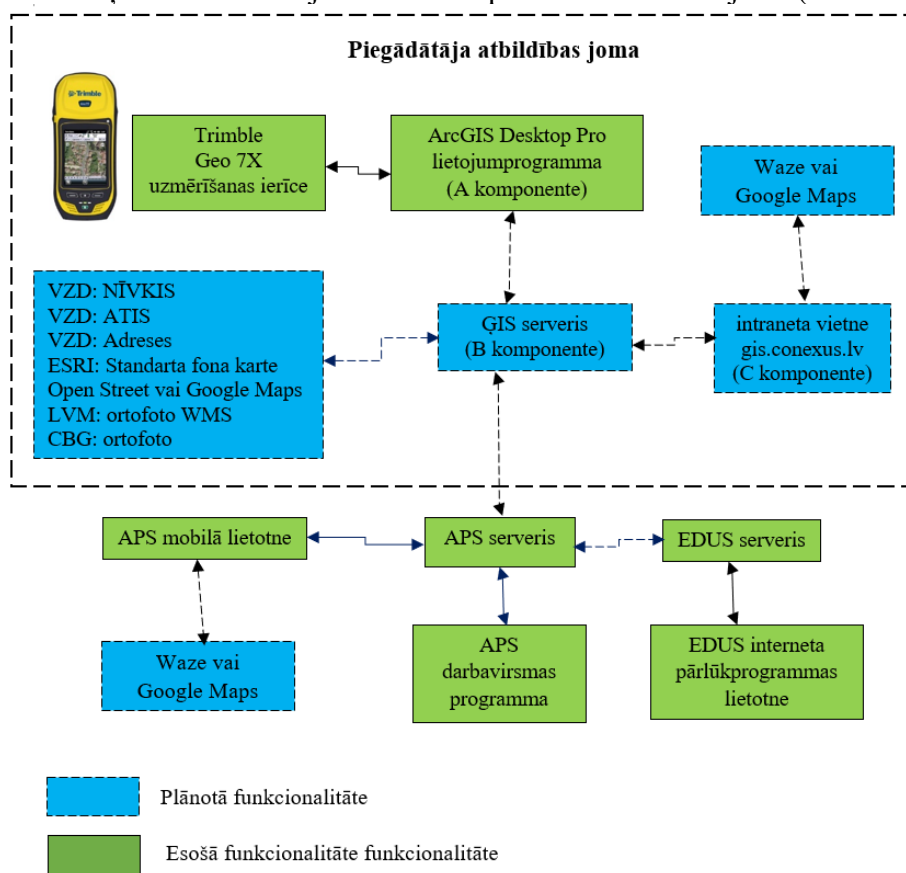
Piegādātāja atbildības joma

Trimble

Trimble
Geo 7X
uzmērīšanas ierīce

ArcGIS Desktop Pro
lietojumprogramma
(A komponente)

Waze vai
Google Maps

VZD: NĪVKIS
VZD: ATIS
VZD: Adreses
ESRI: Standarta fona karte
Open Street vai Google Maps
LVM: ortofoto WMS
CBG: ortofoto

ĢIS serveris
(B komponente)

intraneta vietne
gis.conexus.lv
(C komponente)

APS mobilā lietotne

APS serveris

EDUS serveris

Waze vai
Google Maps

APS
darbavirsmas
programma

EDUS interneta
pārlūkprogrammas
lietotne

Plānotā funkcionalitāte

Esošā funkcionalitāte funkcionalitāte